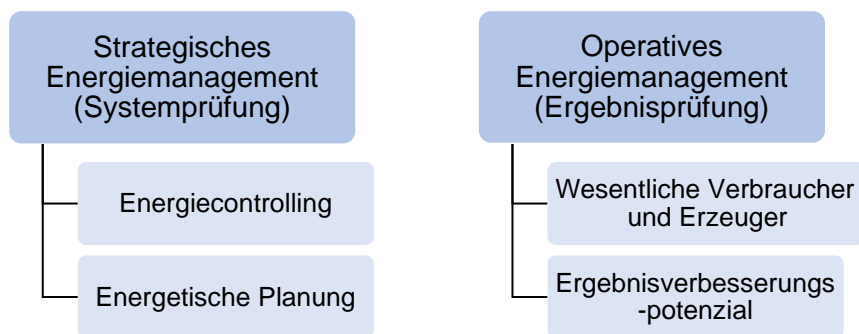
Strategisches Energiemanagement (Systemprüfung)

Energiecontrolling

Energetische Planung

Operatives Energiemanagement (Ergebnisprüfung)

Wesentliche Verbraucher und Erzeuger

Ergebnisverbesserungs -potenzial